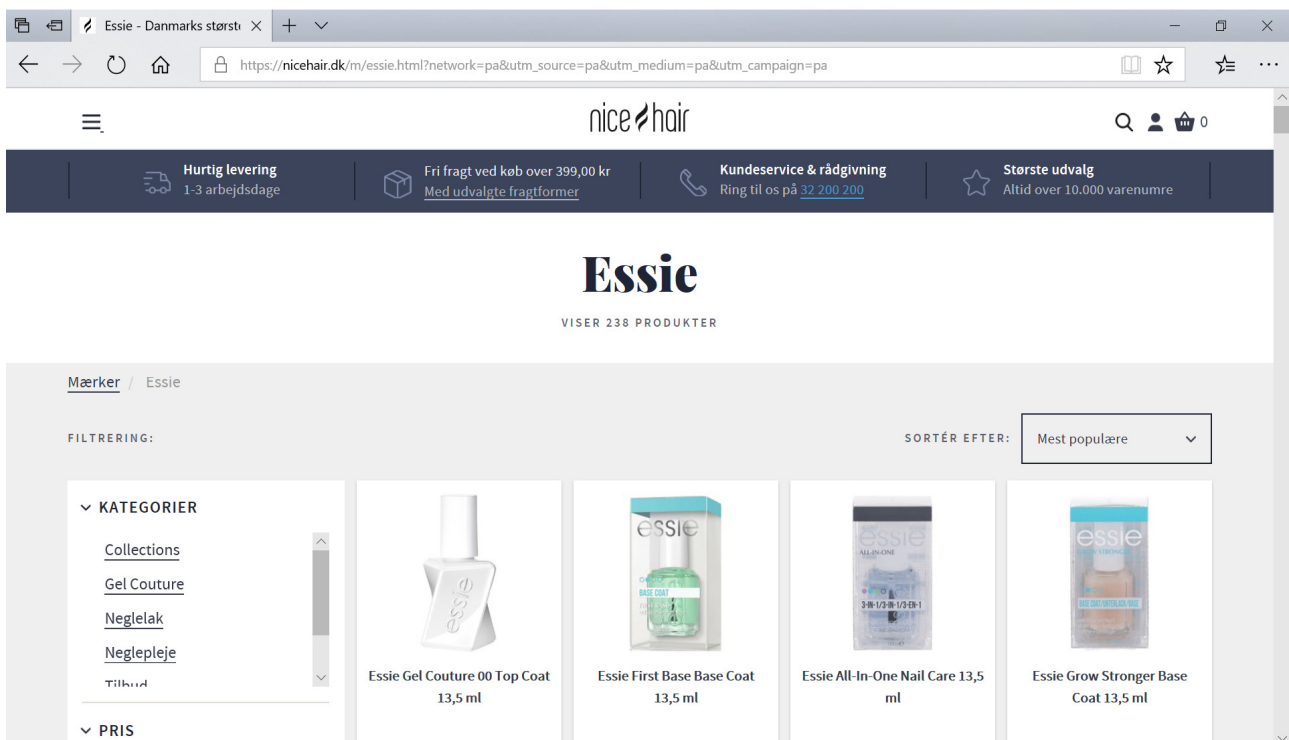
Essie - Danmarks størst

https://nicehair.dk/m/essie.html?network=pa&utm_source=pa&utm_medium=pa&utm_campaign=pa

nice hair

0

Hurtig levering
1-3 arbejdsdage

Fri fragt ved køb over 399,00 kr
Med udvalgte fragtformer

Kundeservice & rådgivning
Ring til os på 32 200 200

Største udvalg
Altid over 10.000 varenumre

Essie

VISER 238 PRODUKTER

Mærker / Essie

FILTRERING:

SORTÉR EFTER: Mest populære

KATEGORIER

Collections
Gel Couture
Neglelak
Neglepleje
Tilbud

PRIS

Essie Gel Couture 00 Top Coat 13,5 ml

Essie First Base Base Coat 13,5 ml

Essie All-In-One Nail Care 13,5 ml

Essie Grow Stronger Base Coat 13,5 ml